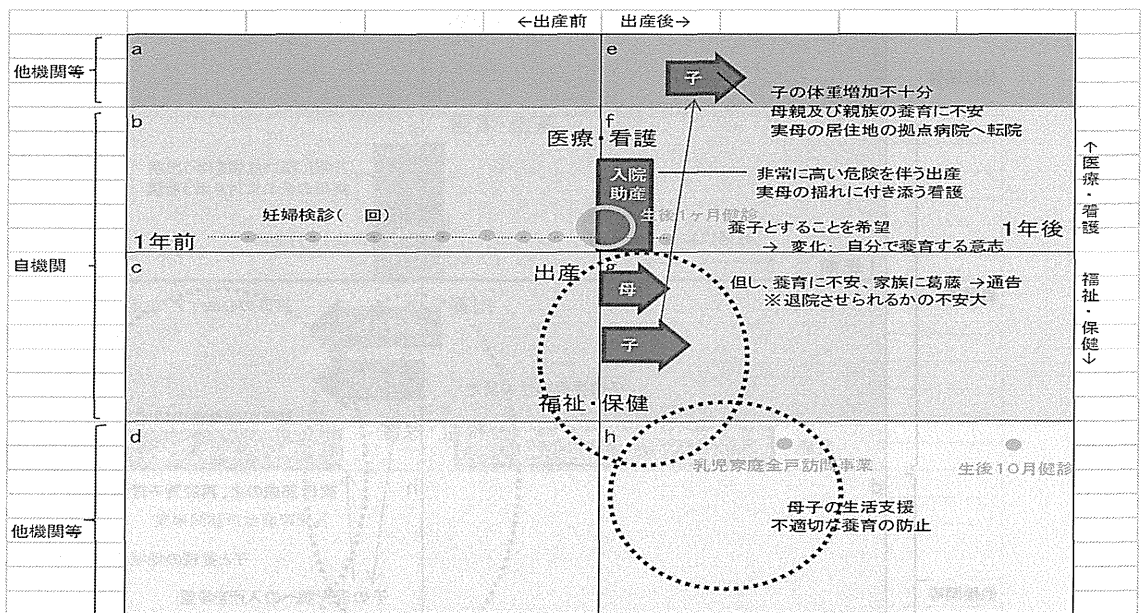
←出産前　出産後→

他機関等

a

e

子

子の体重増加不十分
母親及び親族の養育に不安
実母の居住地の拠点病院へ転院

自機関

b

f

医療・看護

入院
助産

非常に高い危険を伴う出産
実母の揺れに付き添う看護

妊婦検診（　回）

生後1ヶ月健診

1年前

養子とすることを希望
→ 変化：自分で養育する意志

1年後

↑医療・看護

c

出産

g

母

但し、養育に不安、家族に葛藤 →通告
※退院させられるかの不安大

子

福祉・保健

福祉・保健↓

他機関等

d

h

乳児家庭全戸訪問事業

生後10月健診

母子の生活支援
不適切な養育の防止